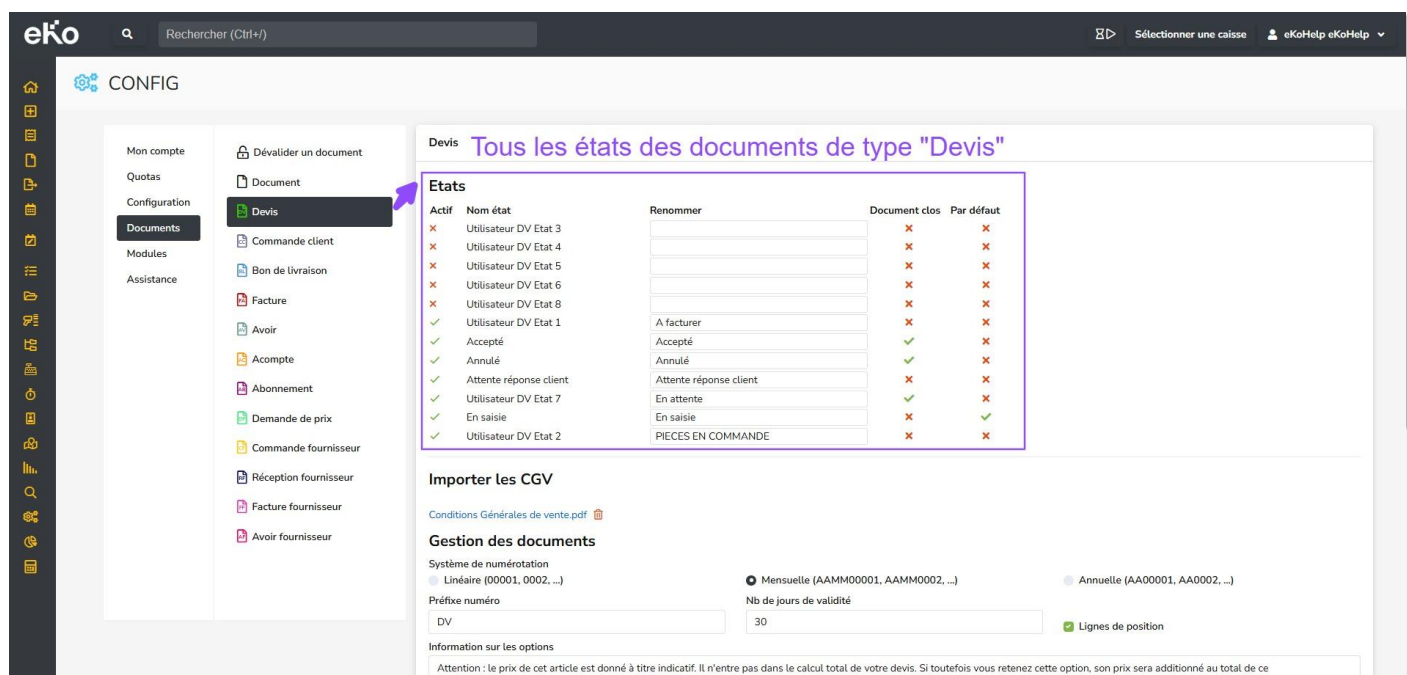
eKo Rechercher (Ctrl+/)

Sélectionner une caisse eKoHelp eKoHelp

CONFIG

Mon compte
Quotas
Configuration
Documents
Modules
Assistance

Dévalider un document
Document
Devis
Commande client
Bon de livraison
Facture
Avoir
Acompte
Abonnement
Demande de prix
Commande fournisseur
Réception fournisseur
Facture fournisseur
Avoir fournisseur

Devis Tous les états des documents de type "Devis"

Etats

| Actif | Nom état | Renommer | Document clos | Par défaut |
|---|---|---|---|---|
| × | Utilisateur DV Etat 3 | | × | × |
| × | Utilisateur DV Etat 4 | | × | × |
| × | Utilisateur DV Etat 5 | | × | × |
| × | Utilisateur DV Etat 6 | | × | × |
| × | Utilisateur DV Etat 8 | | × | × |
| ✓ | Utilisateur DV Etat 1 | A facturer | × | × |
| ✓ | Accepté | Accepté | ✓ | × |
| ✓ | Annulé | Annulé | ✓ | × |
| ✓ | Attente réponse client | Attente réponse client | × | × |
| ✓ | Utilisateur DV Etat 7 | En attente | ✓ | × |
| ✓ | En saisie | En saisie | × | ✓ |
| ✓ | Utilisateur DV Etat 2 | PIECES EN COMMANDE | × | × |

Importer les CGV

Conditions Générales de vente.pdf

Gestion des documents

Système de numérotation
Linéaire (00001, 0002, ...)
Mensuelle (AAMM00001, AAMM0002, ...)
Annuelle (AA00001, AA0002, ...)

Préfixe numéro
DV
Nb de jours de validité
30
Lignes de position

Information sur les options
Attention : le prix de cet article est donné à titre indicatif. Il n'entre pas dans le calcul total de votre devis. Si toutefois vous retenez cette option, son prix sera additionné au total de ce